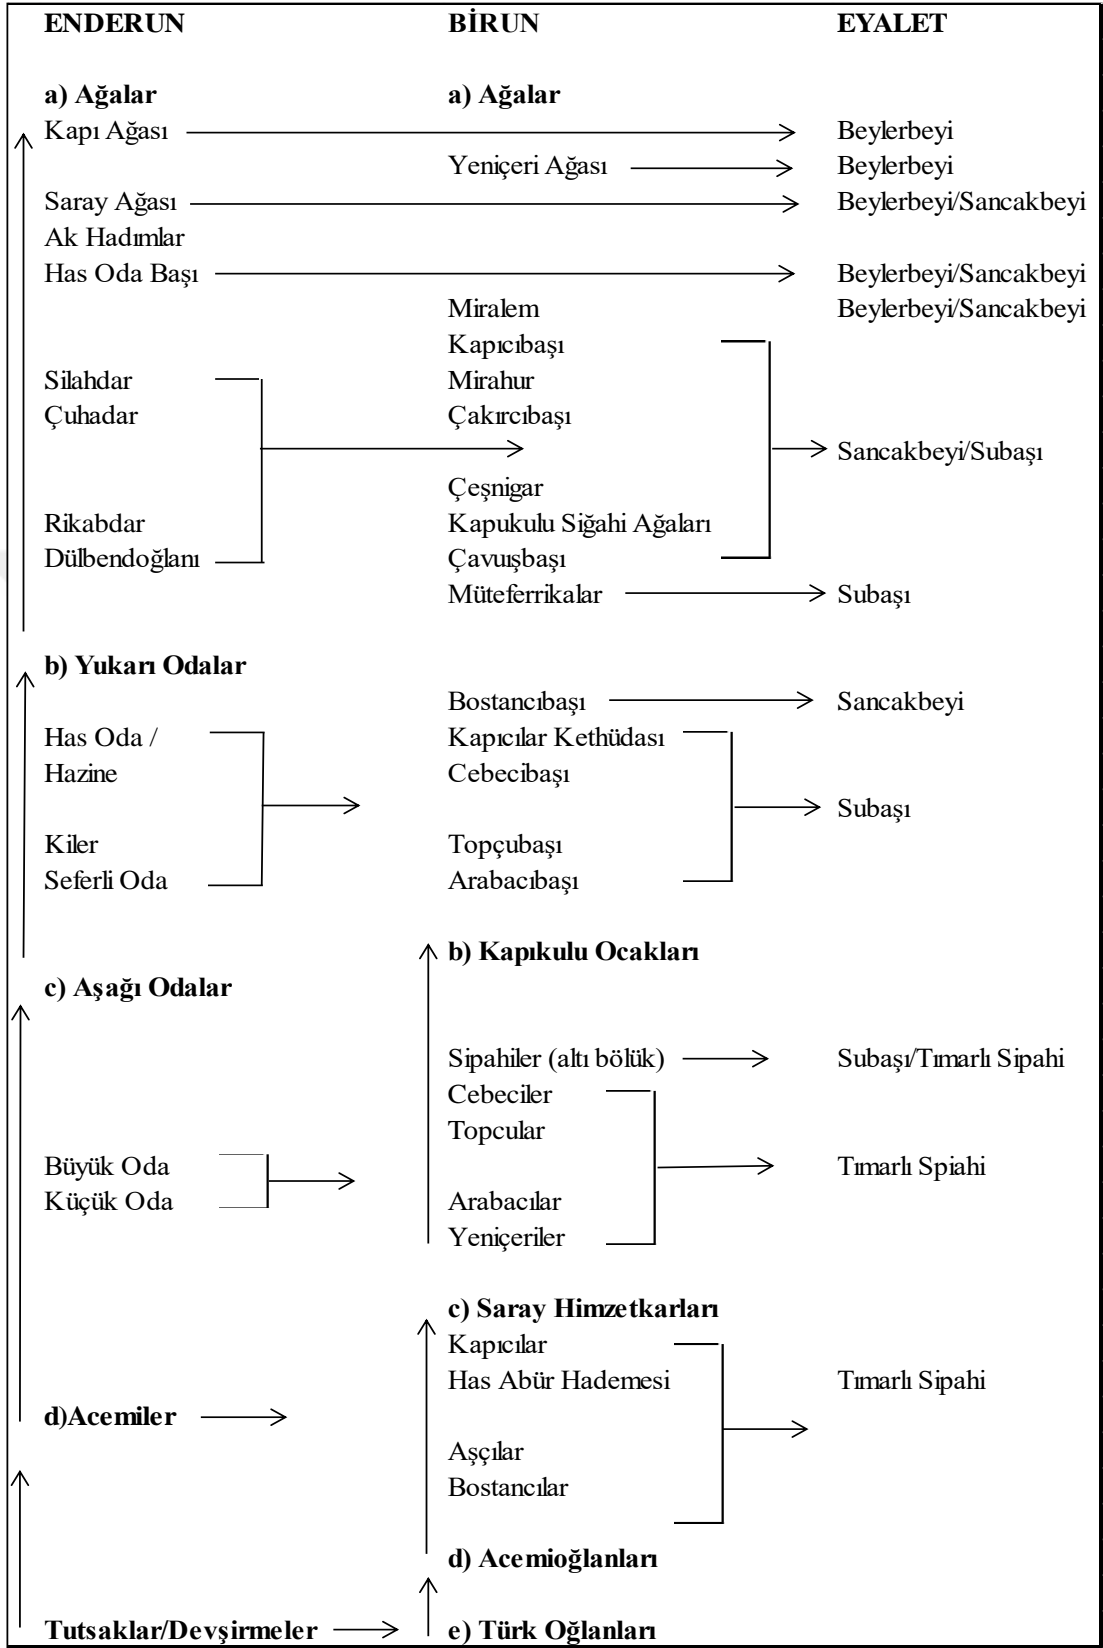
ENDERUN

BİRUN

EYALET

a) Ağalar
Kapı Ağası → Beylerbeyi
Saray Ağası → Beylerbeyi/Sancakbeyi
Ak Hadımlar
Has Oda Başı → Beylerbeyi/Sancakbeyi
Silahdar
Çuhadar
Rikabdar
Dülbendoğlanı

a) Ağalar
Yeniçeri Ağası → Beylerbeyi
Miralem Beylerbeyi/Sancakbeyi
Kapıcıbaşı
Mirahur
Çakırcıbaşı
Çeşnigar
Kapukulu Siğahi Ağaları
Çavuışbaşı
→ Sancakbeyi/Subaşı
Müteferrikalar → Subaşı

b) Yukarı Odalar
Has Oda /
Hazine
Kiler
Seferli Oda

Bostancıbaşı → Sancakbeyi
Kapıcılar Kethüdası
Cebecibaşı
Topçubaşı
Arabacıbaşı
→ Subaşı

b) Kapıkulu Ocakları

c) Aşağı Odalar

Sipahiler (altı bölük) → Subaşı/Tımarlı Sipahi
Cebeciler
Topcular
Arabacılar
Yeniçeriler
→ Tımarlı Spiahi

Büyük Oda
Küçük Oda

c) Saray Himzetkarları
Kapıcılar
Has Abür Hademesi
Aşçılar
Bostancılar
→ Tımarlı Sipahi

d)Acemiler →

d) Acemioğlanları

Tutsaklar/Devşirmeler →

e) Türk Oğlanları